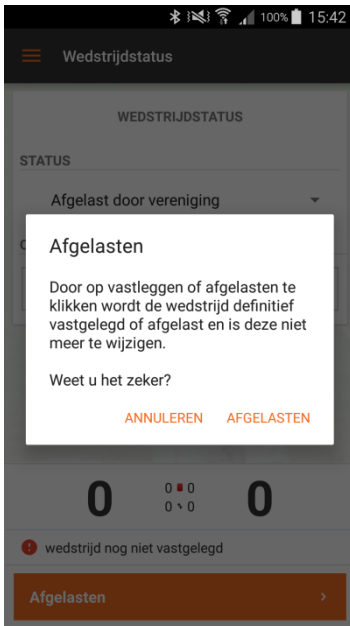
100% 15:42

Wedstrijdstatus

WEDSTRIJDSTATUS

STATUS

Afgelast door vereniging

Afgelasten

Door op vastleggen of afgelasten te klikken wordt de wedstrijd definitief vastgelegd of afgelast en is deze niet meer te wijzigen.

Weet u het zeker?

ANNULEREN AFGELASTEN

0 0 0 0

wedstrijd nog niet vastgelegd

Afgelasten